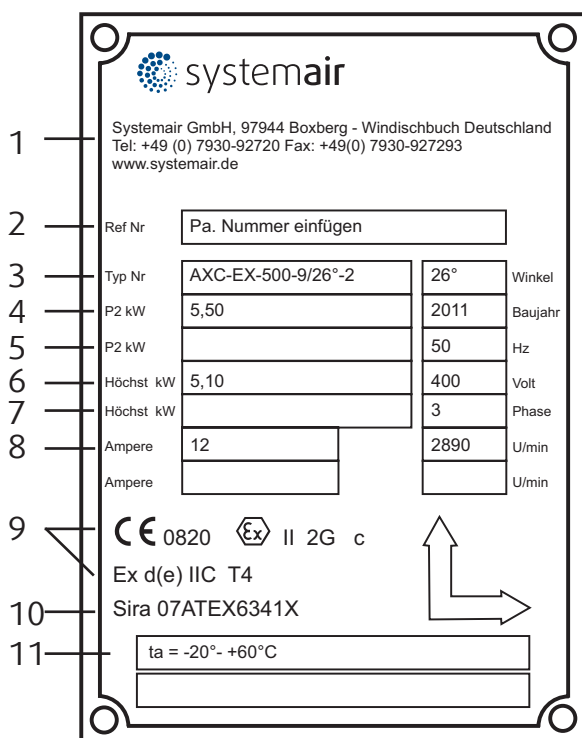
systemair

1 Systemair GmbH, 97944 Boxberg - Windischbuch Deutschland
Tel: +49 (0) 7930-92720 Fax: +49(0) 7930-927293
www.systemair.de

2 Ref Nr Pa. Nummer einfügen

3 Typ Nr AXC-EX-500-9/26°-2 26° Winkel

4 P2 kW 5,50 2011 Baujahr

5 P2 kW 50 Hz

6 Höchst kW 5,10 400 Volt

7 Höchst kW 3 Phase

8 Ampere 12 2890 U/min

Ampere U/min

9 CE 0820 Ex II 2G c

Ex d(e) IIC T4

10 Sira 07ATEX6341X

11 ta = -20°- +60°C